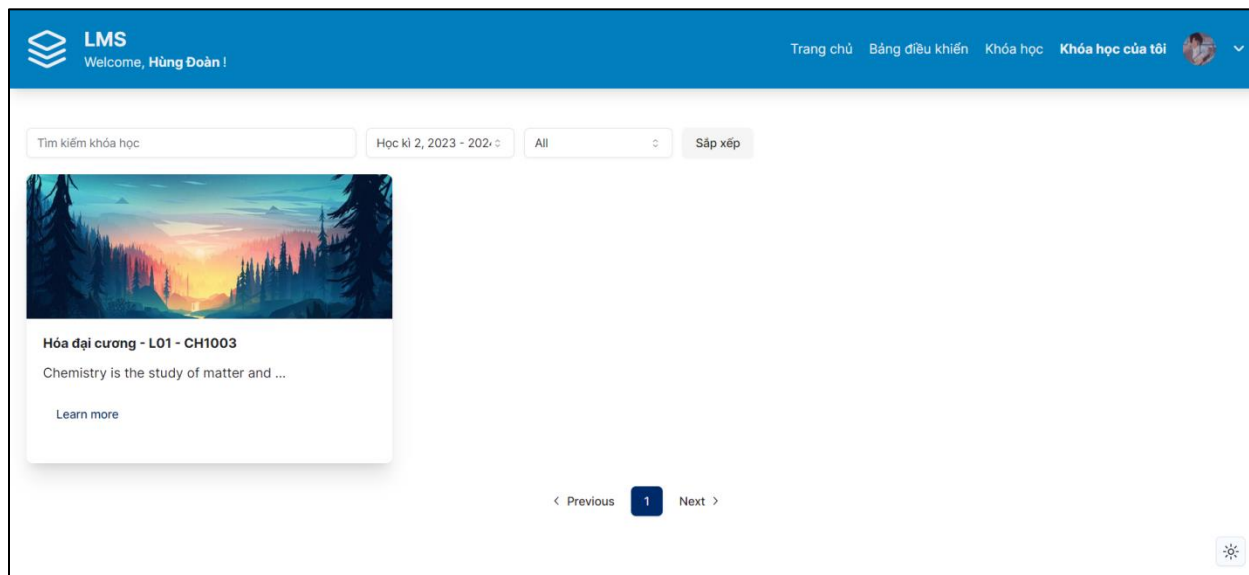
LMS
Welcome, Hùng Đoàn !

Trang chủ Bảng điều khiển Khóa học Khóa học của tôi

Tìm kiếm khóa học
Học kì 2, 2023 - 202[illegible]
All
Sắp xếp

Hóa đại cương - L01 - CH1003
Chemistry is the study of matter and ...
Learn more

‹ Previous 1 Next ›